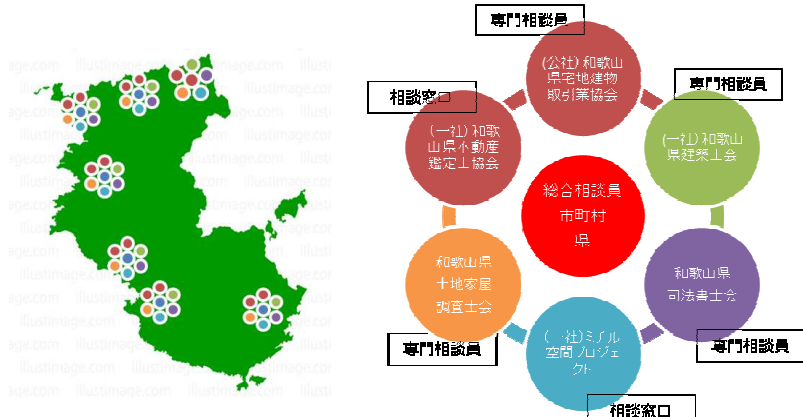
illustimage.com

専門相談員

(公社)和歌山県宅地建物取引業協会

相談窓口

専門相談員

(一社)和歌山県不動産鑑定士協会

(一社)和歌山県建築士会

総合相談員
市町村
県

和歌山県土地家屋調査士会

和歌山県司法書士会

(一社)ミソル空間プロジェクト

専門相談員

専門相談員

相談窓口